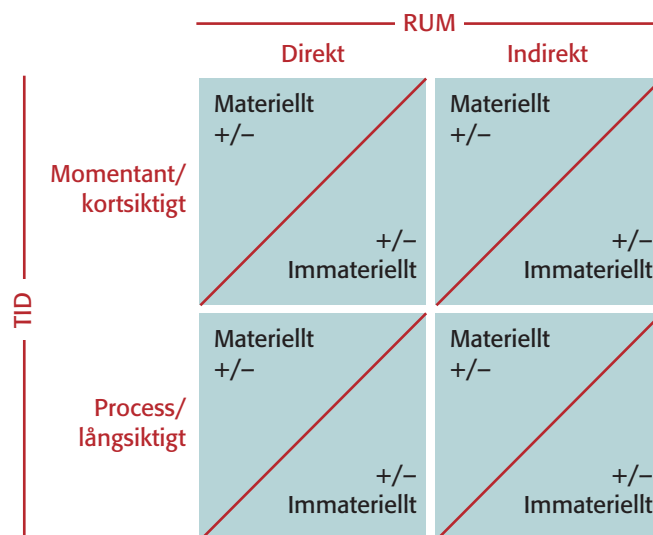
RUM

Direkt

Indirekt

TID

Momentant/ kortsiktigt

Materiellt +/−

+/− Immateriellt

Materiellt +/−

+/− Immateriellt

Process/ långsiktigt

Materiellt +/−

+/− Immateriellt

Materiellt +/−

+/− Immateriellt